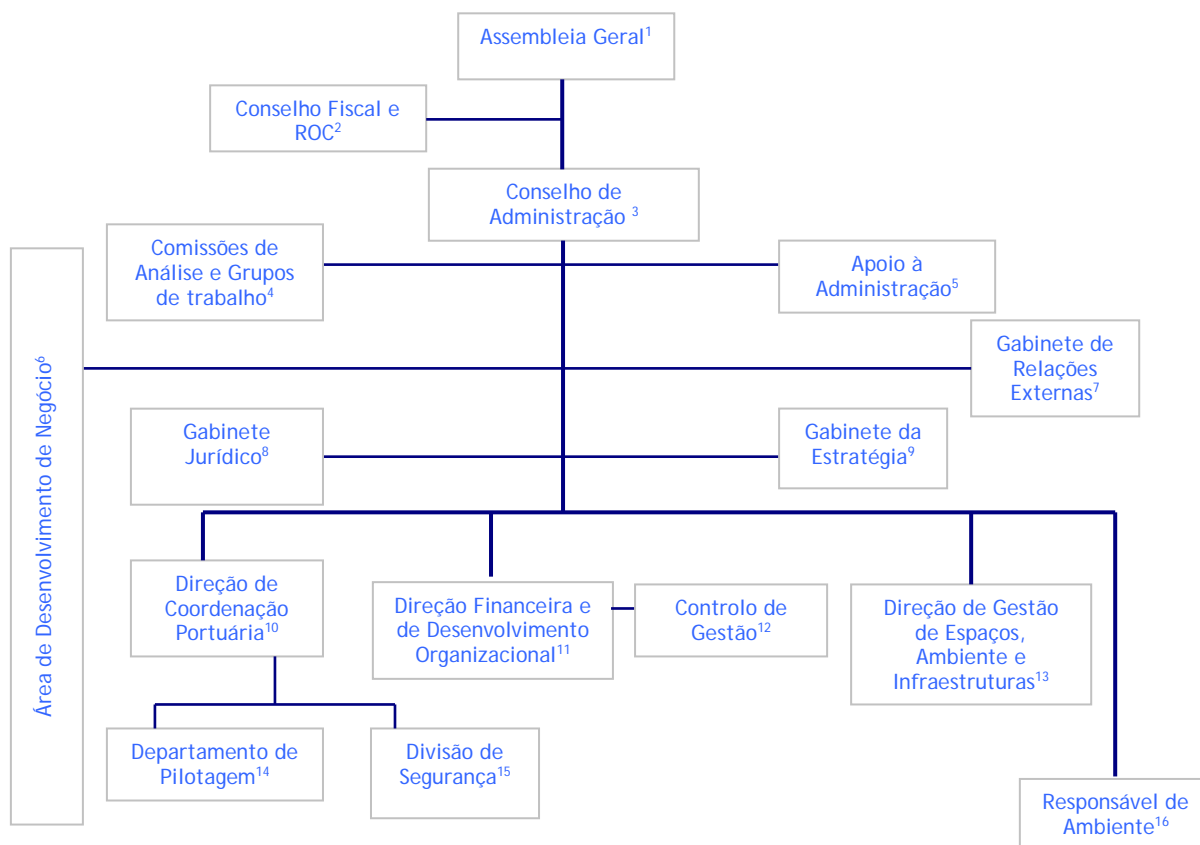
Assembleia Geral$^{1}$

Conselho Fiscal e ROC$^{2}$

Conselho de Administração $^{3}$

Comissões de Análise e Grupos de trabalho$^{4}$

Apoio à Administração$^{5}$

Área de Desenvolvimento de Negócio$^{6}$

Gabinete de Relações Externas$^{7}$

Gabinete Jurídico$^{8}$

Gabinete da Estratégia$^{9}$

Direção de Coordenação Portuária$^{10}$

Direção Financeira e de Desenvolvimento Organizacional$^{11}$

Controlo de Gestão$^{12}$

Direção de Gestão de Espaços, Ambiente e Infraestruturas$^{13}$

Departamento de Pilotagem$^{14}$

Divisão de Segurança$^{15}$

Responsável de Ambiente$^{16}$